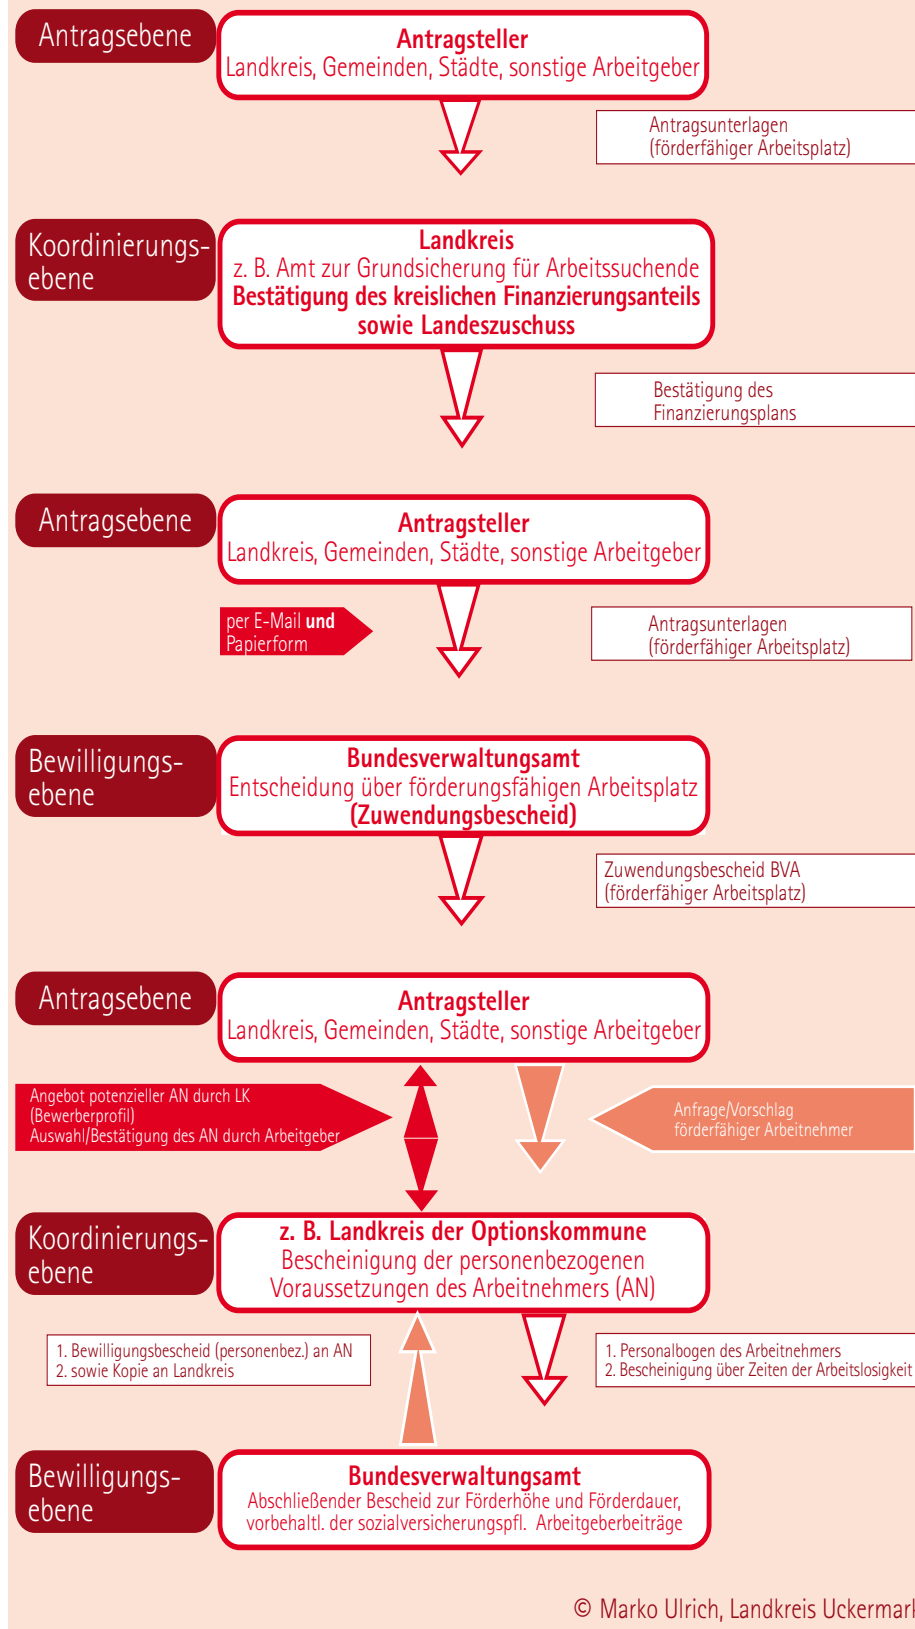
Antragsebene

Antragsteller
Landkreis, Gemeinden, Städte, sonstige Arbeitgeber

Antragsunterlagen (förderfähiger Arbeitsplatz)

Koordinierungsebene

Landkreis
z. B. Amt zur Grundsicherung für Arbeitssuchende
Bestätigung des kreislichen Finanzierungsanteils sowie Landeszuschuss

Bestätigung des Finanzierungsplans

Antragsebene

Antragsteller
Landkreis, Gemeinden, Städte, sonstige Arbeitgeber

per E-Mail und Papierform

Antragsunterlagen (förderfähiger Arbeitsplatz)

Bewilligungsebene

Bundesverwaltungsamt
Entscheidung über förderungsfähigen Arbeitsplatz
(Zuwendungsbescheid)

Zuwendungsbescheid BVA (förderfähiger Arbeitsplatz)

Antragsebene

Antragsteller
Landkreis, Gemeinden, Städte, sonstige Arbeitgeber

Angebot potenzieller AN durch LK (Bewerberprofil)
Auswahl/Bestätigung des AN durch Arbeitgeber

Anfrage/Vorschlag förderfähiger Arbeitnehmer

Koordinierungsebene

z. B. Landkreis der Optionskommune
Bescheinigung der personenbezogenen Voraussetzungen des Arbeitnehmers (AN)

1. Bewilligungsbescheid (personenbez.) an AN
2. sowie Kopie an Landkreis

1. Personalbogen des Arbeitnehmers
2. Bescheinigung über Zeiten der Arbeitslosigkeit

Bewilligungsebene

Bundesverwaltungsamt
Abschließender Bescheid zur Förderhöhe und Förderdauer, vorbehaltl. der sozialversicherungspfl. Arbeitgeberbeiträge

© Marko Ulrich, Landkreis Uckermark